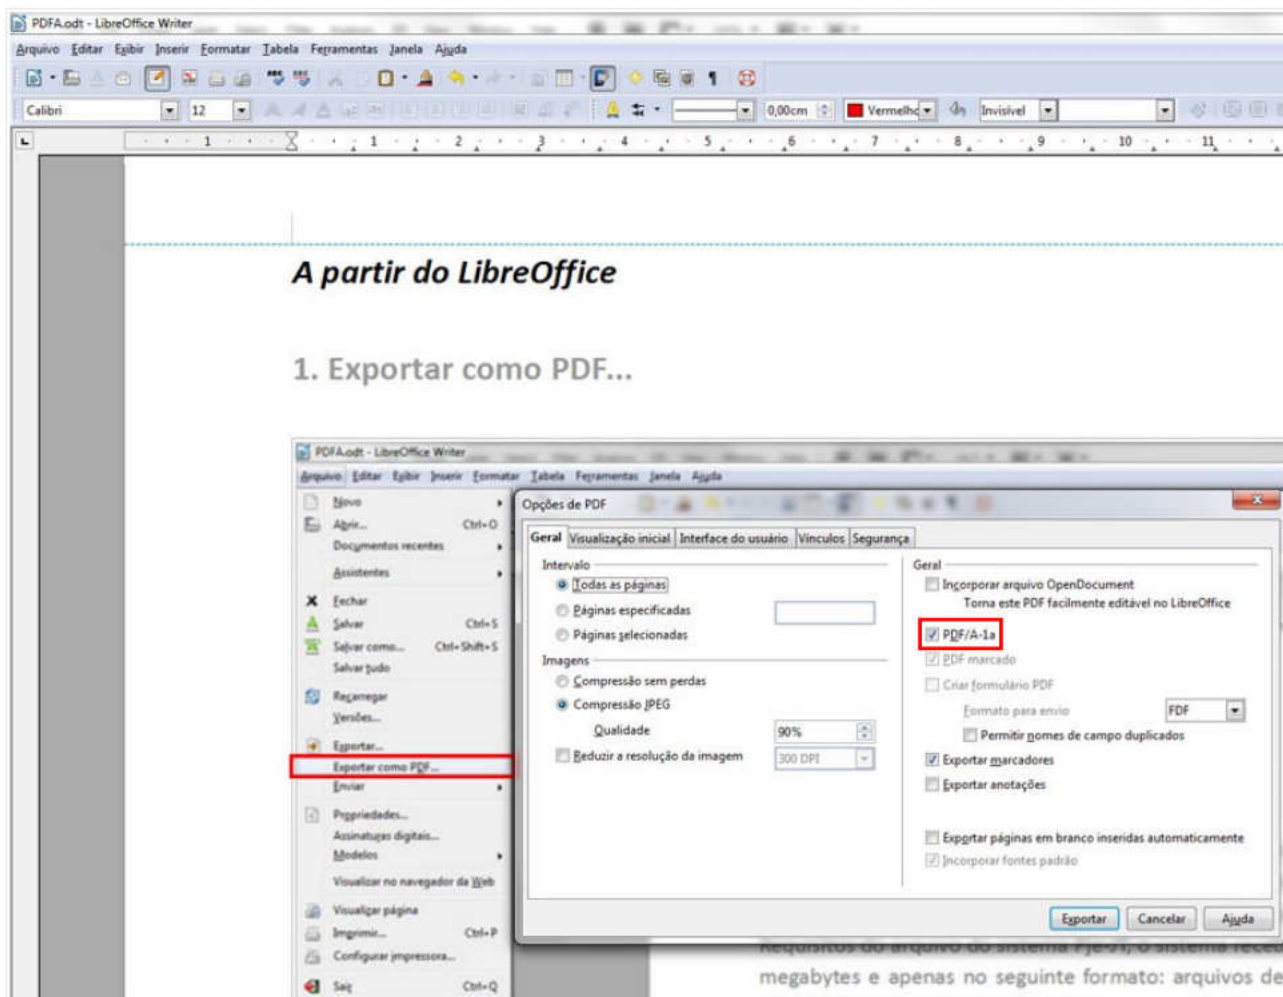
PDFA.odt - LibreOffice Writer

Arquivo Editar Exibir Inserir Formatar Tabela Ferramentas Janela Ajuda

Calibri 12 0,00cm Vermelho Invisível

A partir do LibreOffice

1. Exportar como PDF...

PDFA.odt - LibreOffice Writer

Arquivo Editar Exibir Inserir Formatar Tabela Ferramentas Janela Ajuda

Novo
Abrir... Ctrl+O
Documentos recentes
Assistentes
Fechar
Salvar Ctrl+S
Salvar como... Ctrl+Shift+S
Salvar tudo
Recarregar
Versões...
Exportar...
Exportar como PDF...
Enviar
Propriedades...
Assinaturas digitais...
Modelos
Visualizar no navegador da Web
Visualizar página
Imprimir... Ctrl+P
Configurar impressora...
Sair Ctrl+Q

Opções de PDF

Geral | Visualização inicial | Interface do usuário | Vínculos | Segurança

Intervalo
Todas as páginas
Páginas especificadas
Páginas selecionadas
Imagens
Compressão sem perdas
Compressão JPEG
Qualidade 90%
Reduzir a resolução da imagem 300 DPI

Geral
Incorporar arquivo OpenDocument
Torna este PDF facilmente editável no LibreOffice
PDF/A-1a
PDF marcado
Criar formulário PDF
Formato para envio FDF
Permitir nomes de campo duplicados
Exportar marcadores
Exportar anotações
Exportar páginas em branco inseridas automaticamente
Incorporar fontes padrão

Exportar Cancelar Ajuda

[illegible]
megabytes e apenas no seguinte formato: arquivos de